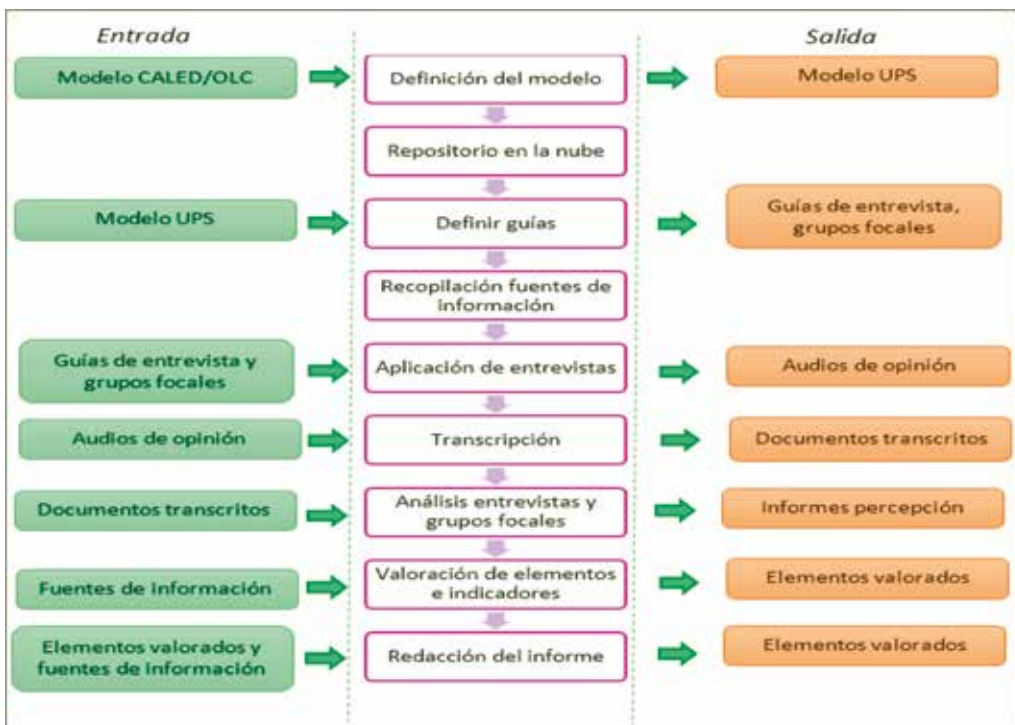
Entrada

Salida

Modelo CALED/OLC

Definición del modelo

Modelo UPS

Repositorio en la nube

Modelo UPS

Definir guías

Guías de entrevista, grupos focales

Recopilación fuentes de información

Guías de entrevista y grupos focales

Aplicación de entrevistas

Audios de opinión

Audios de opinión

Transcripción

Documentos transcritos

Documentos transcritos

Análisis entrevistas y grupos focales

Informes percepción

Fuentes de información

Valoración de elementos e indicadores

Elementos valorados

Elementos valorados y fuentes de información

Redacción del informe

Elementos valorados